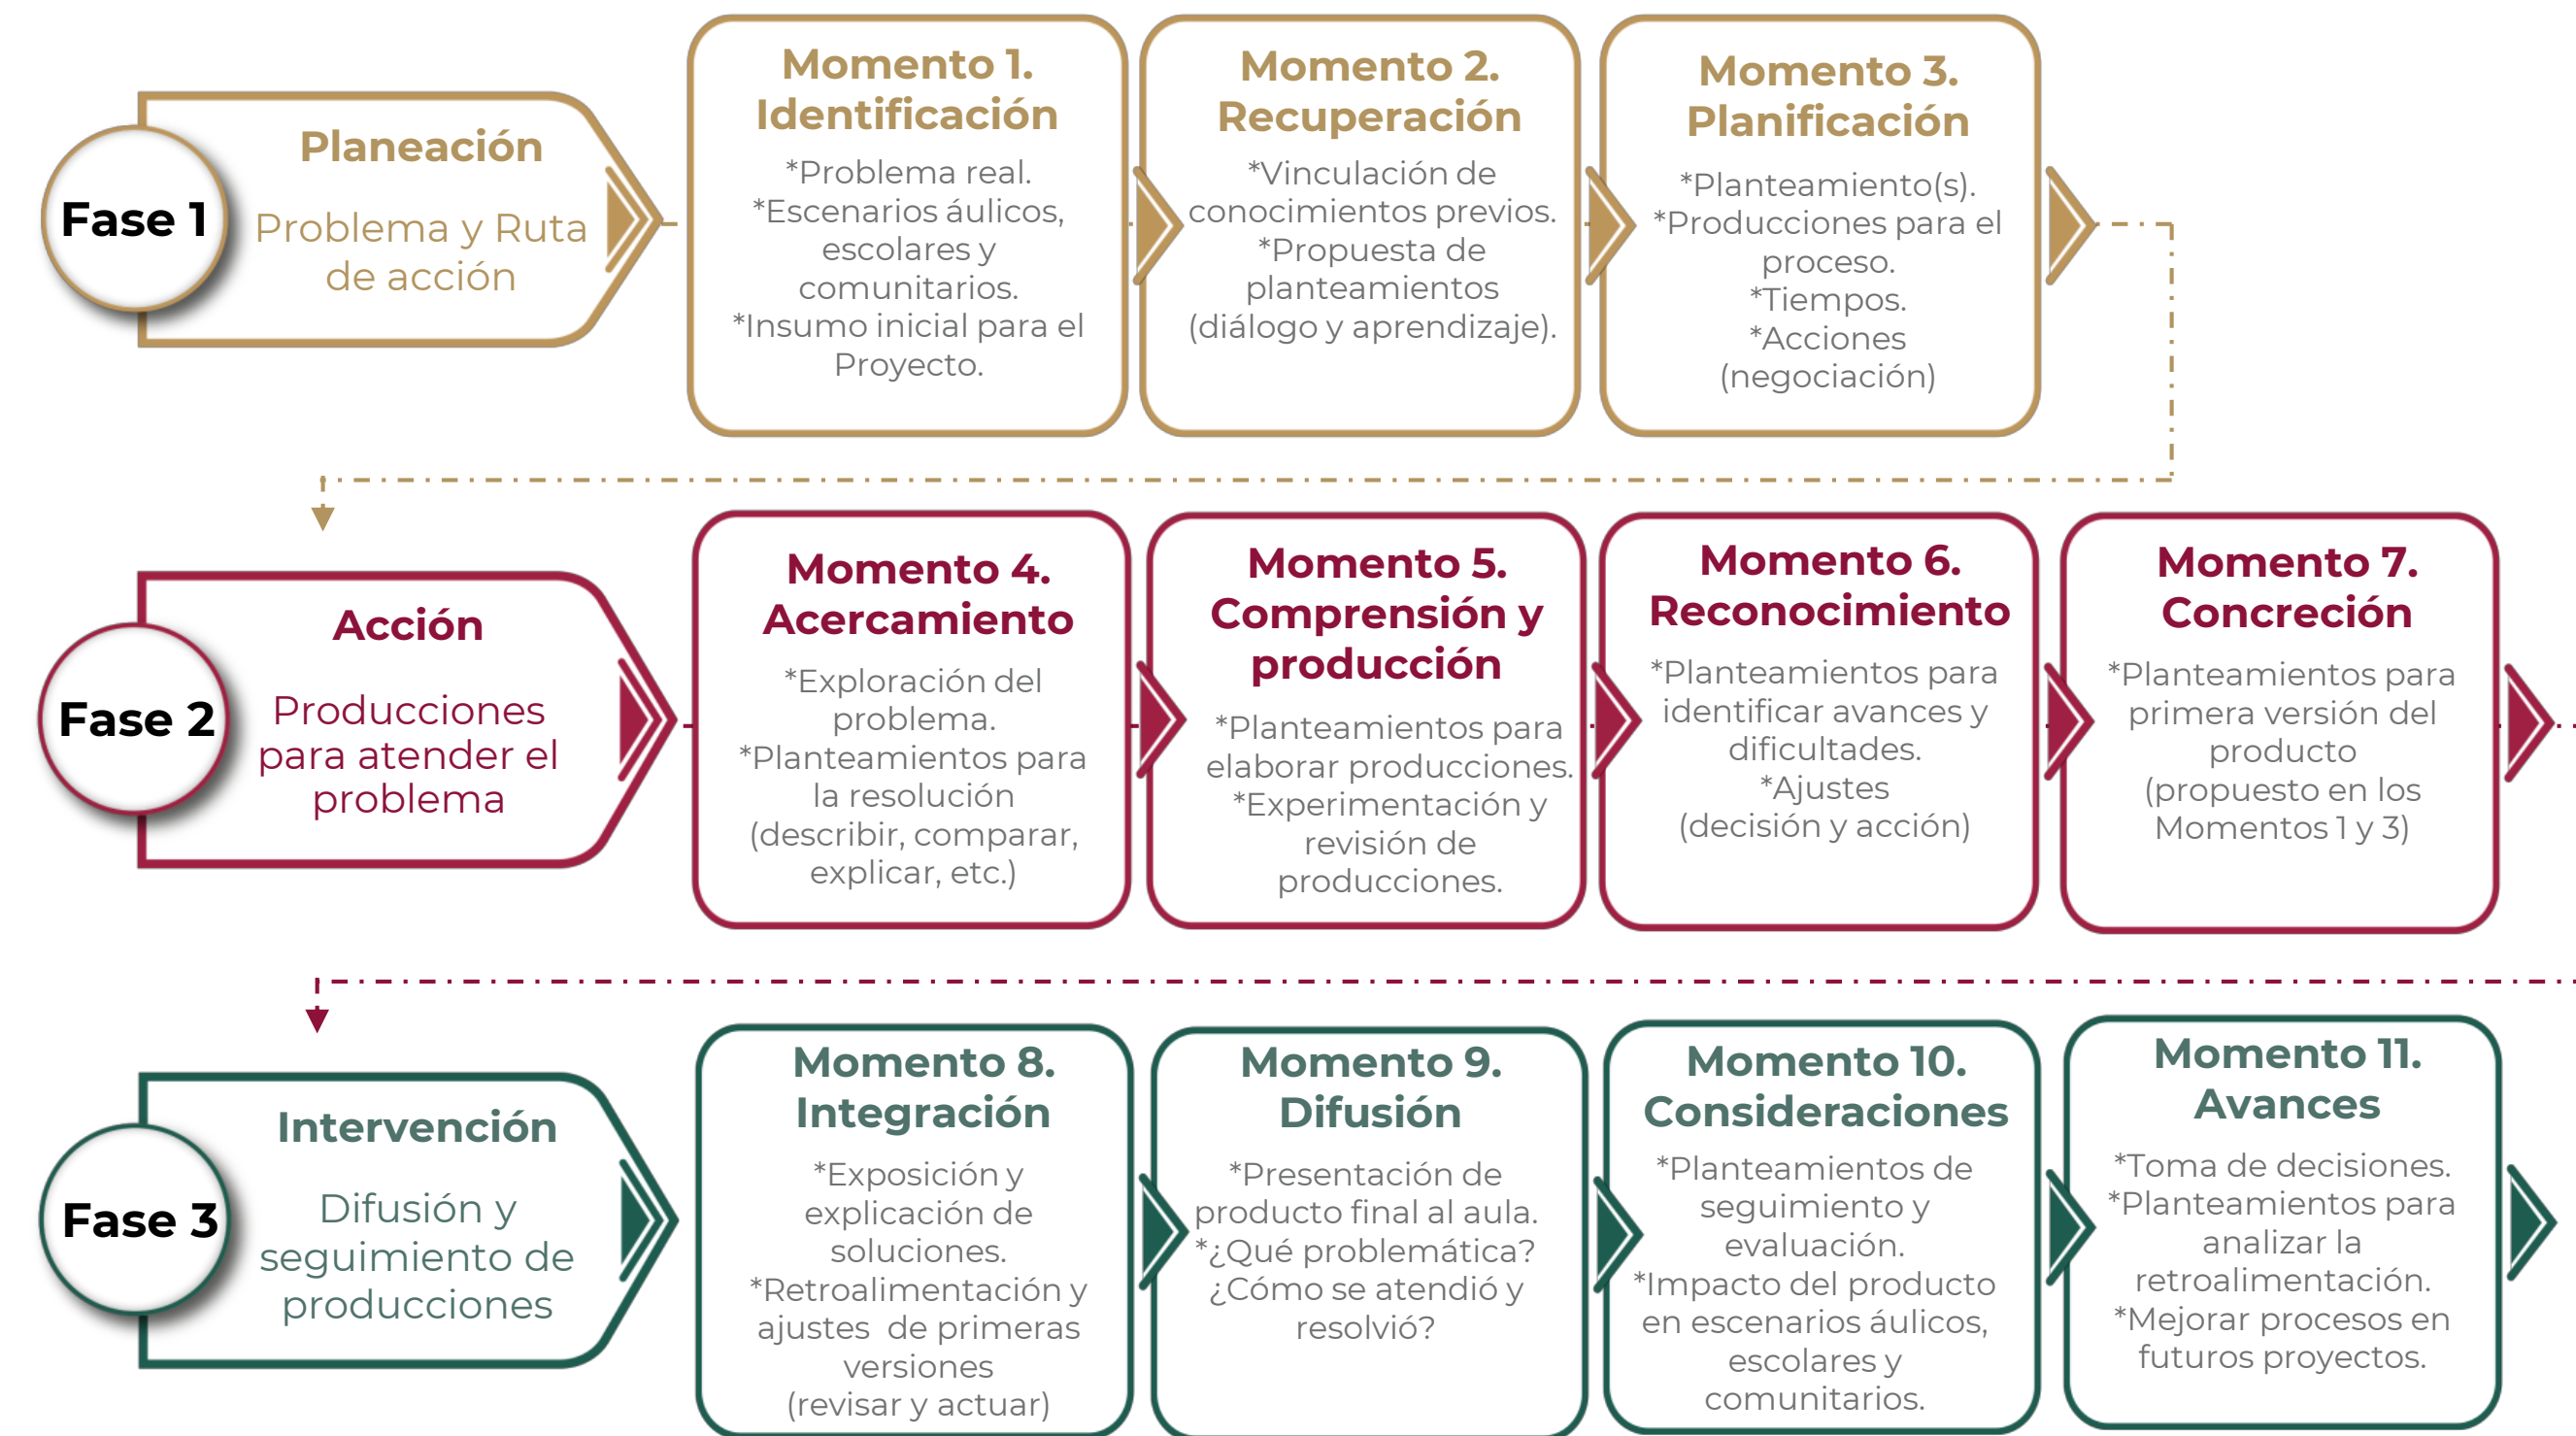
Fase 1

Planeación

Problema y Ruta de acción

Momento 1. Identificación

*Problema real. *Escenarios áulicos, escolares y comunitarios. *Insumo inicial para el Proyecto.

Momento 2. Recuperación

*Vinculación de conocimientos previos. *Propuesta de planteamientos (diálogo y aprendizaje).

Momento 3. Planificación

*Planteamiento(s). *Producciones para el proceso. *Tiempos. *Acciones (negociación)

Fase 2

Acción

Producciones para atender el problema

Momento 4. Acercamiento

*Exploración del problema. *Planteamientos para la resolución (describir, comparar, explicar, etc.)

Momento 5. Comprensión y producción

*Planteamientos para elaborar producciones. *Experimentación y revisión de producciones.

Momento 6. Reconocimiento

*Planteamientos para identificar avances y dificultades. *Ajustes (decisión y acción)

Momento 7. Concreción

*Planteamientos para primera versión del producto (propuesto en los Momentos 1 y 3)

Fase 3

Intervención

Difusión y seguimiento de producciones

Momento 8. Integración

*Exposición y explicación de soluciones. *Retroalimentación y ajustes de primeras versiones (revisar y actuar)

Momento 9. Difusión

*Presentación de producto final al aula. *¿Qué problemática? ¿Cómo se atendió y resolvió?

Momento 10. Consideraciones

*Planteamientos de seguimiento y evaluación. *Impacto del producto en escenarios áulicos, escolares y comunitarios.

Momento 11. Avances

*Toma de decisiones. *Planteamientos para analizar la retroalimentación. *Mejorar procesos en futuros proyectos.